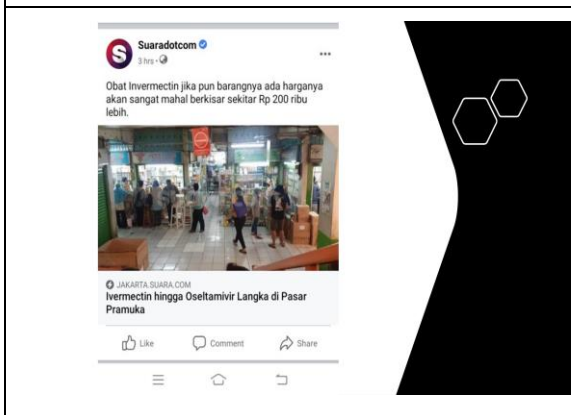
Suaradotcom
3 hrs ·

Obat Invermectin jika pun barangnya ada harganya akan sangat mahal berkisar sekitar Rp 200 ribu lebih.

JAKARTA.SUARA.COM
Ivermectin hingga Oseltamivir Langka di Pasar Pramuka

Like
Comment
Share